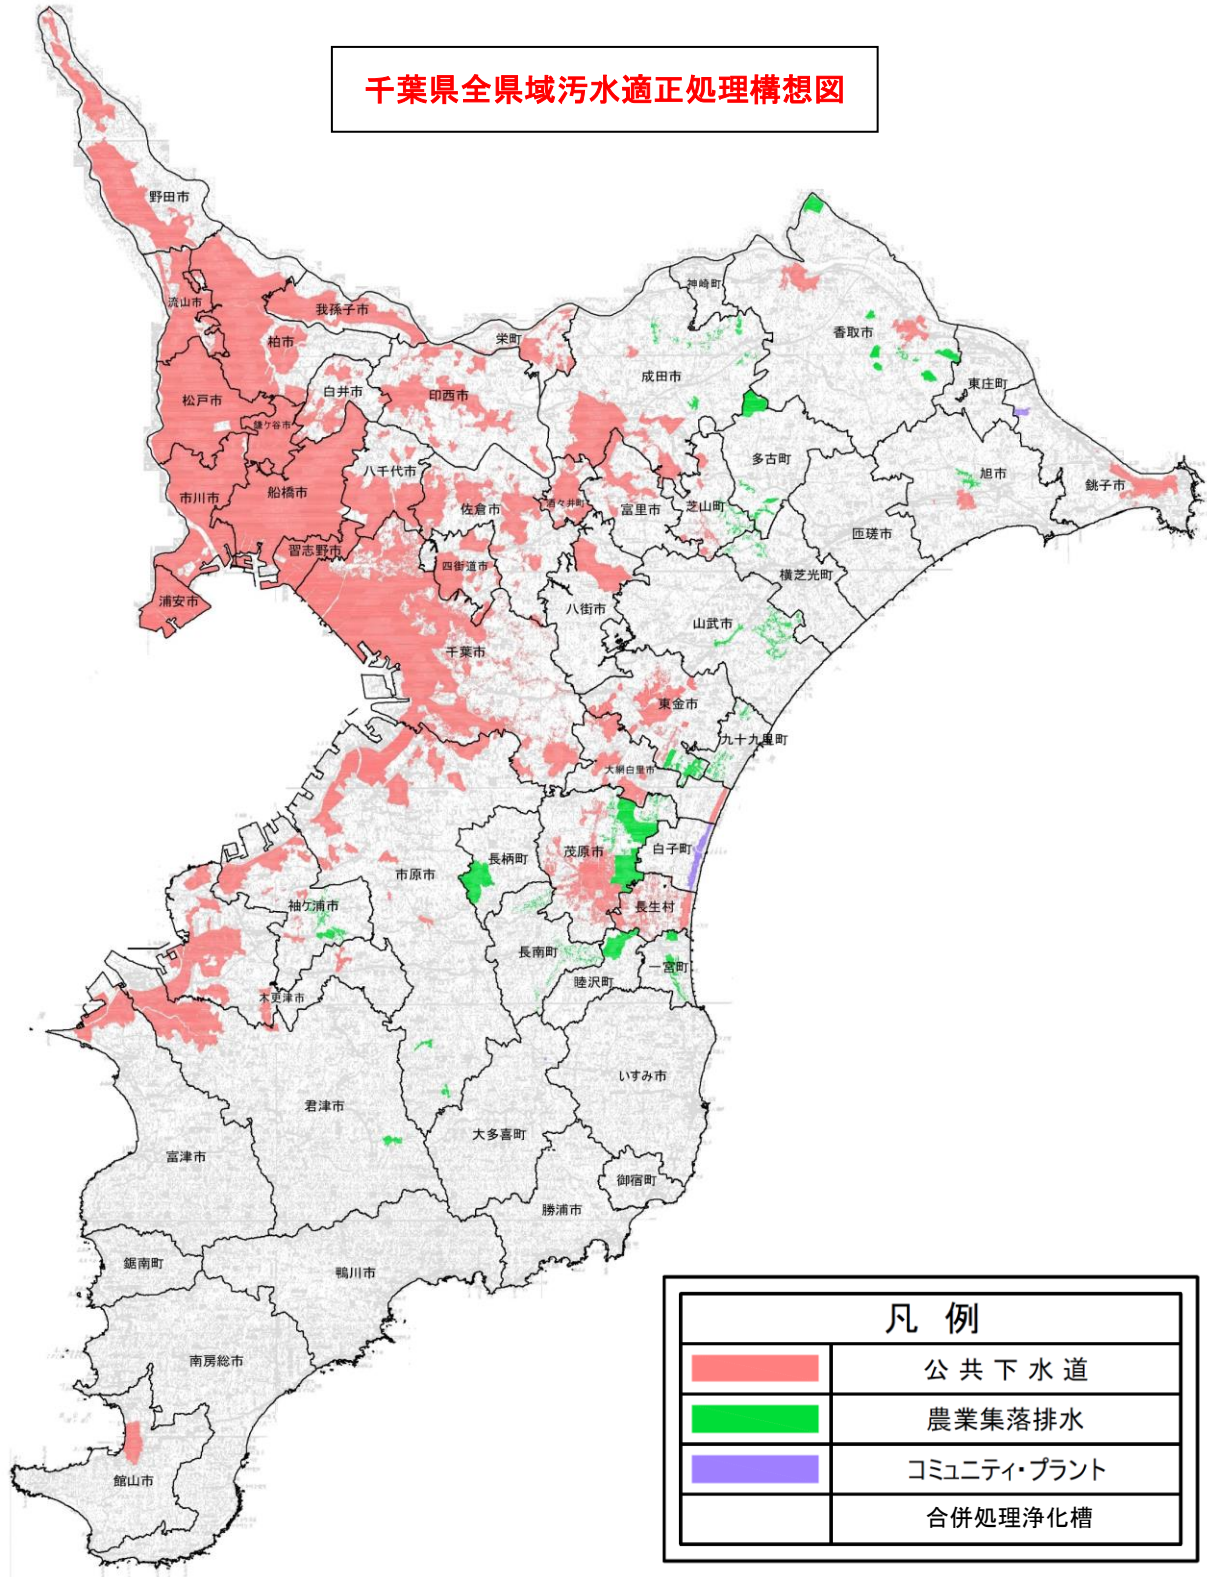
千葉県全県域汚水適正処理構想図

野田市
流山市
我孫子市
柏市
栄町
神崎町
香取市
成田市
東庄町
松戸市
白井市
印西市
鎌ケ谷市
多古町
旭市
銚子市
市川市
船橋市
八千代市
佐倉市
酒々井町
富里市
芝山町
匝瑳市
習志野市
四街道市
横芝光町
浦安市
八街市
山武市
千葉市
東金市
九十九里町
大網白里市
白子町
長柄町
茂原市
市原市
袖ケ浦市
長生村
長南町
一宮町
睦沢町
木更津市
いすみ市
君津市
大多喜町
富津市
御宿町
勝浦市
鋸南町
鴨川市
南房総市
館山市

| 凡例 | |
|---|---|
| | 公共下水道 |
| | 農業集落排水 |
| | コミュニティ・プラント |
| | 合併処理浄化槽 |